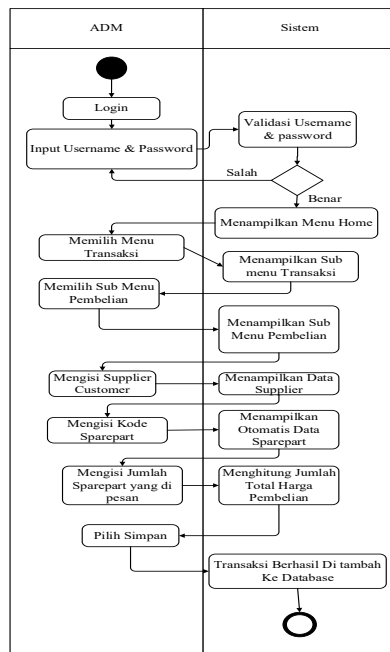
ADM

Sistem

Login

Input Username & Password

Validasi Username & password

Salah

Benar

Menampilkan Menu Home

Memilih Menu Transaksi

Menampilkan Sub menu Transaksi

Memilih Sub Menu Pembelian

Menampilkan Sub Menu Pembelian

Mengisi Supplier Customer

Menampilkan Data Supplier

Mengisi Kode Sparepart

Menampilkan Otomatis Data Sparepart

Mengisi Jumlah Sparepart yang di pesan

Menghitung Jumlah Total Harga Pembelian

Pilih Simpan

Transaksi Berhasil Di tambah Ke Database